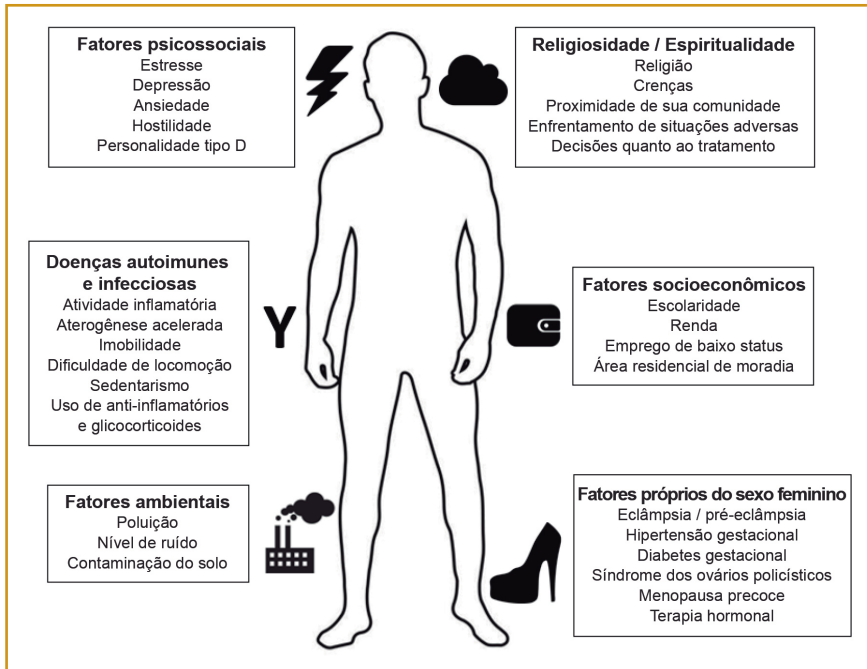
**Fatores psicossociais**
Estresse
Depressão
Ansiedade
Hostilidade
Personalidade tipo D

**Religiosidade / Espiritualidade**
Religião
Crenças
Proximidade de sua comunidade
Enfrentamento de situações adversas
Decisões quanto ao tratamento

**Doenças autoimunes e infecciosas**
Atividade inflamatória
Aterogênese acelerada
Imobilidade
Dificuldade de locomoção
Sedentarismo
Uso de anti-inflamatórios e glicocorticoides

Y

**Fatores socioeconômicos**
Escolaridade
Renda
Emprego de baixo status
Área residencial de moradia

**Fatores ambientais**
Poluição
Nível de ruído
Contaminação do solo

**Fatores próprios do sexo feminino**
Eclâmpsia / pré-eclâmpsia
Hipertensão gestacional
Diabetes gestacional
Síndrome dos ovários policísticos
Menopausa precoce
Terapia hormonal